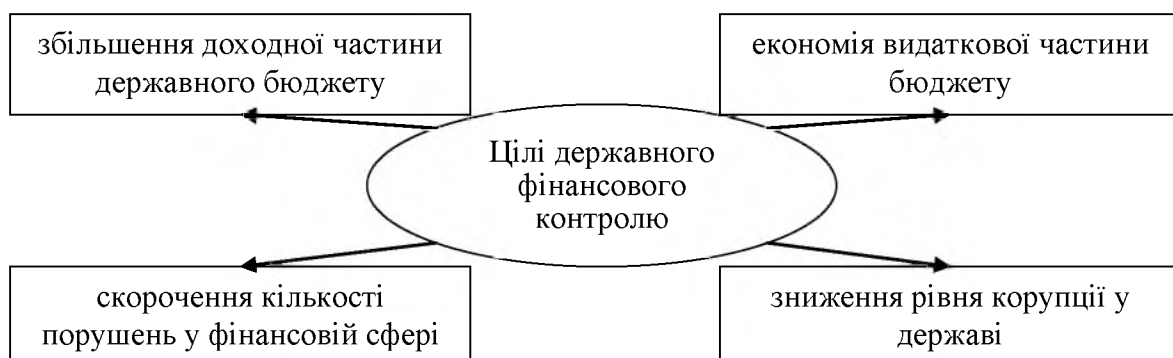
збільшення доходної частини державного бюджету

економія видаткової частини бюджету

Цілі державного фінансового контролю

скорочення кількості порушень у фінансовій сфері

зниження рівня корупції у державі